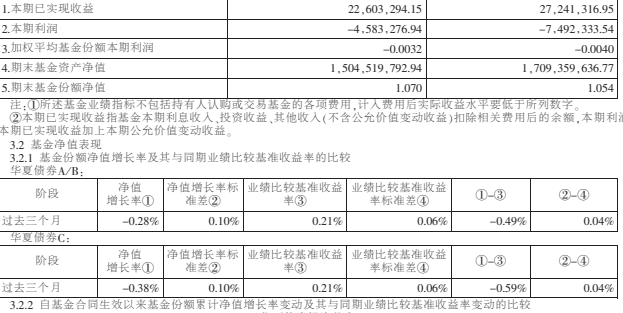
| 1.本期已实现收益 | 22,603,294.15 | 27,241,316.95 |
|---|---|---|
| 2.本期利润 | -4,583,276.94 | -7,492,333.54 |
| 3.加权平均基金份额本期利润 | -0.0032 | -0.0040 |
| 4.期末基金资产净值 | 1,504,519,792.94 | 1,709,359,636.77 |
| 5.期末基金份额净值 | 1.070 | 1.054 |

注:①所述基金业绩指标不包括持有人认购或交易基金的各项费用,计入费用后实际收益水平要低于所列数字。
②本期已实现收益指基金本期利息收入、投资收益、其他收入(不含公允价值变动收益)扣除相关费用后的余额,本期利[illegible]本期已实现收益加上本期公允价值变动收益。

3.2 基金净值表现
3.2.1 基金份额净值增长率及其与同期业绩比较基准收益率的比较
华夏债券A/B:

| 阶段 | 净值增长率① | 净值增长率标准差② | 业绩比较基准收益率③ | 业绩比较基准收益率标准差④ | ①-③ | ②-④ |
|---|---|---|---|---|---|---|
| 过去三个月 | -0.28% | 0.10% | 0.21% | 0.06% | -0.49% | 0.04% |

华夏债券C:

| 阶段 | 净值增长率① | 净值增长率标准差② | 业绩比较基准收益率③ | 业绩比较基准收益率标准差④ | ①-③ | ②-④ |
|---|---|---|---|---|---|---|
| 过去三个月 | -0.38% | 0.10% | 0.21% | 0.06% | -0.59% | 0.04% |

3.2.2 自基金合同生效以来基金份额累计净值增长率变动及其与同期业绩比较基准收益率变动的比较